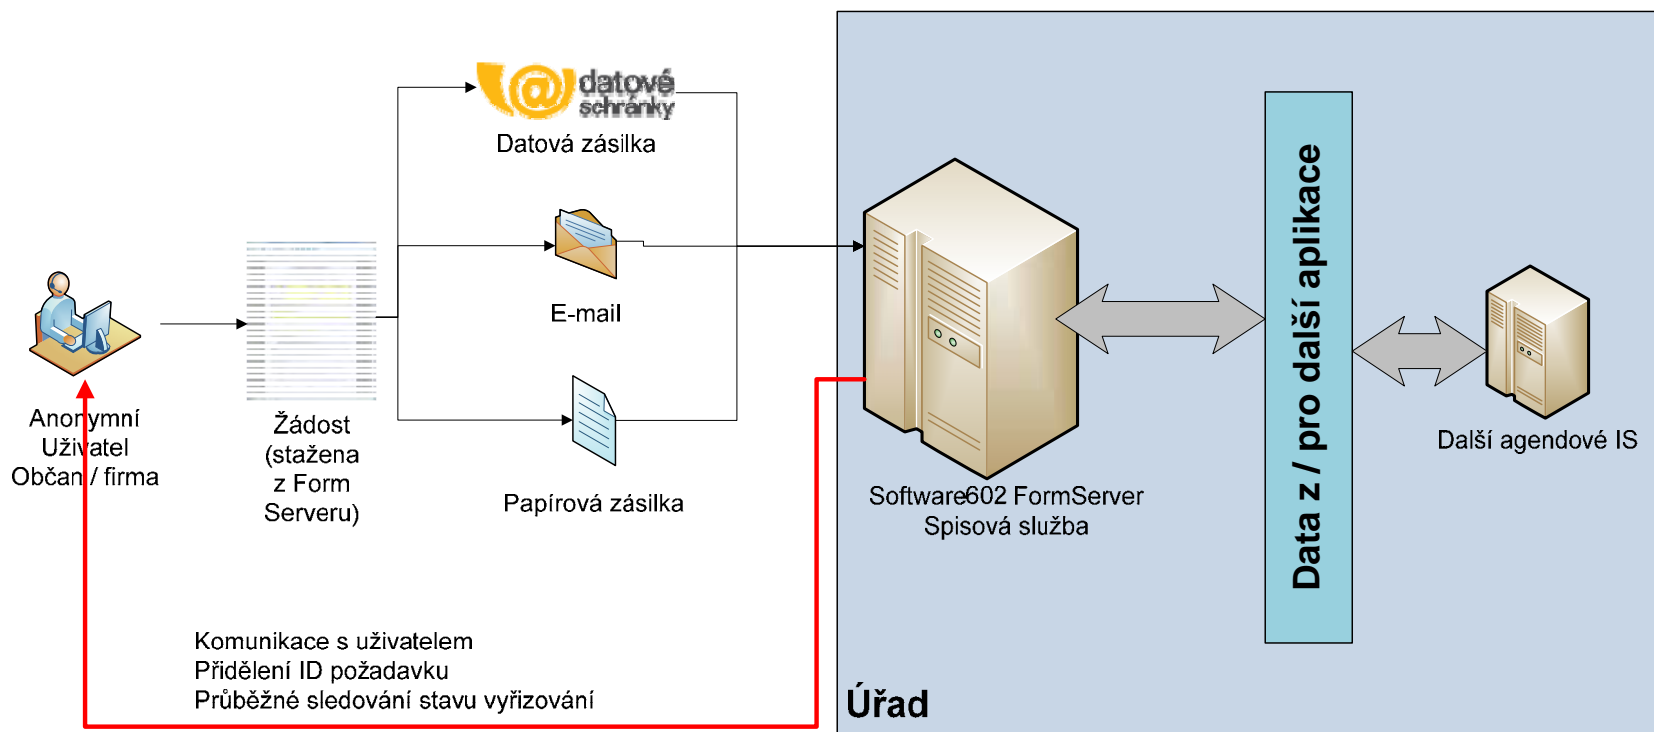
datové schránky
Datová zásilka

E-mail

Anonymní
Uživatel
Občan / firma

Žádost
(stažena
z Form
Serveru)

Papírová zásilka

Software602 FormServer
Spisová služba

Data z / pro další aplikace

Další agendové IS

Komunikace s uživatelem
Přidělení ID požadavku
Průběžné sledování stavu vyřizování

Úřad